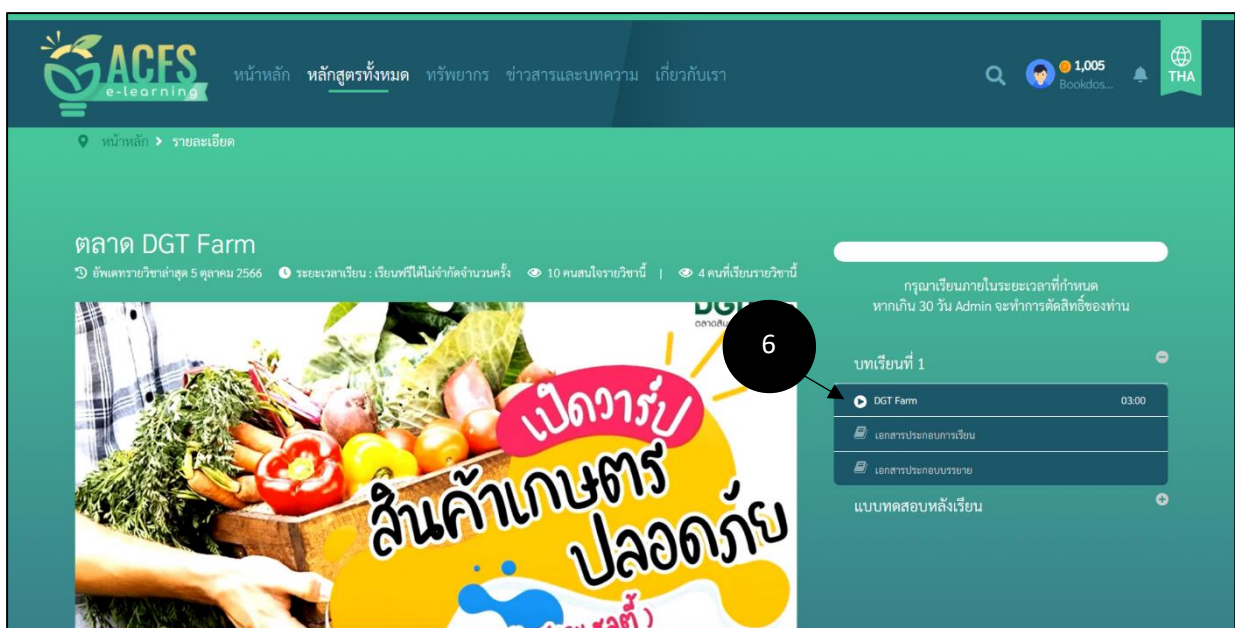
ACFS e-learning

หน้าหลัก หลักสูตรทั้งหมด ทรัพยากร ข่าวสารและบทความ เกี่ยวกับเรา

1,005
Bookdos...

THA

หน้าหลัก > รายละเอียด

ตลาด DGT Farm

อัพเดทรายวิชาล่าสุด 5 ตุลาคม 2566 ระยะเวลาเรียน : เรียนฟรีได้ไม่จำกัดจำนวนครั้ง 10 คนสนใจรายวิชานี้ | 4 คนที่เรียนรายวิชานี้

DGT
ตลาดสิน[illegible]

เปิดวาร์ป
สินค้าเกษตร
ปลอดภัย

กรุณาเรียนภายในระยะเวลาที่กำหนด
หากเกิน 30 วัน Admin จะทำการตัดสิทธิ์ของท่าน

6

บทเรียนที่ 1

DGT Farm 03:00

เอกสารประกอบการเรียน

เอกสารประกอบบรรยาย

แบบทดสอบหลังเรียน